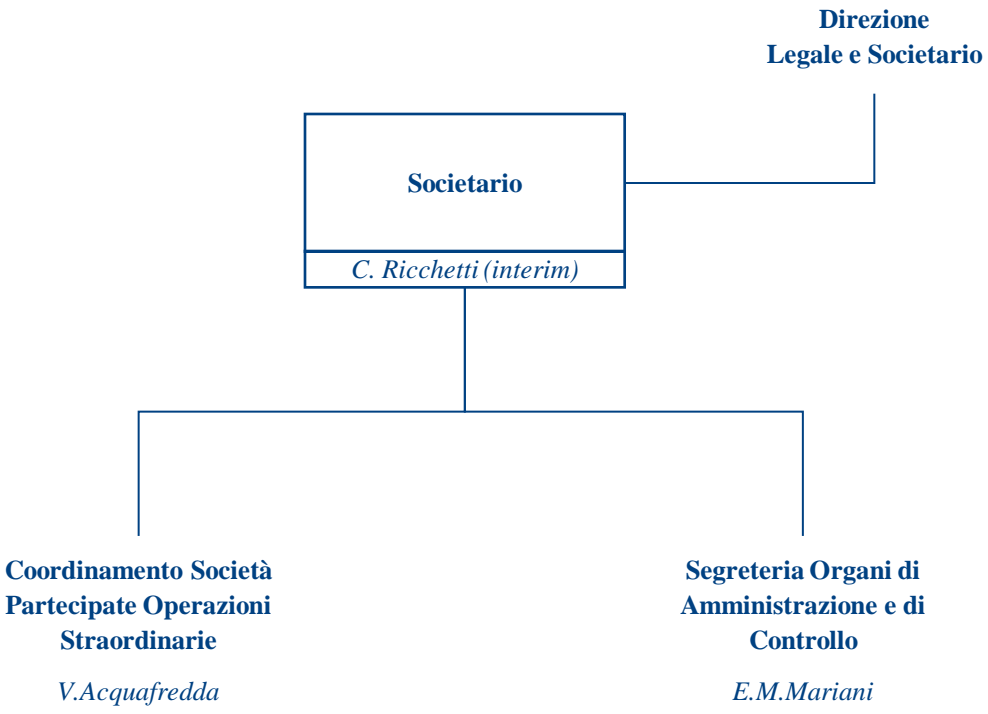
Direzione
Legale e Societario

Societario

C. Ricchetti (interim)

Coordinamento Società
Partecipate Operazioni
Straordinarie

V.Acquafredda

Segreteria Organi di
Amministrazione e di
Controllo

E.M.Mariani